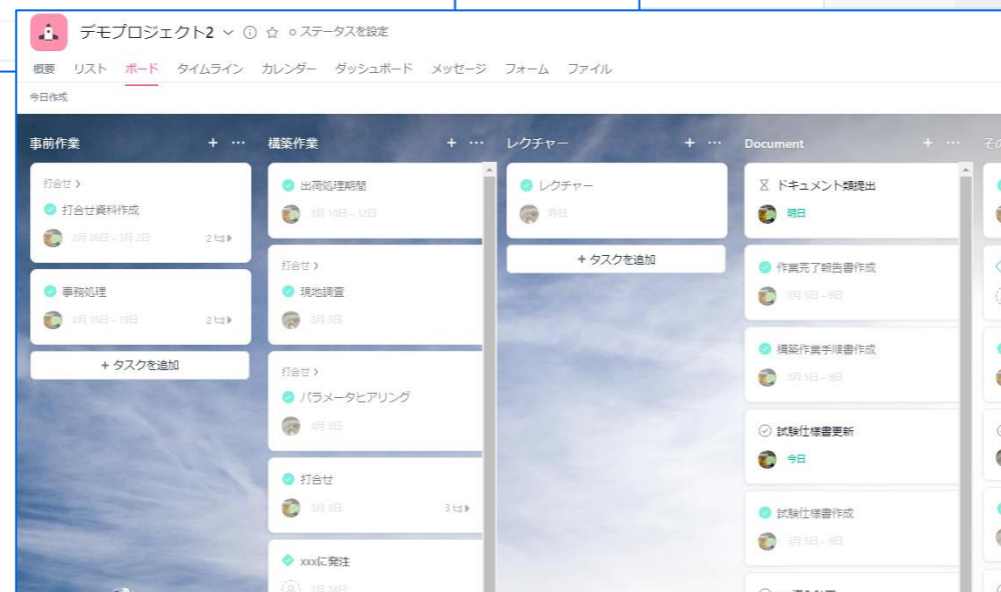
デモプロジェクト2 ○ ステータスを設定

概要 リスト ボード タイムライン カレンダー ダッシュボード メッセージ フォーム ファイル

今日作成

事前作業 + ···

打合せ ›
打合せ資料作成
2月 26日 – 3月 2日 2

事務処理
2月 15日 – 19日 2

+ タスクを追加

構築作業 + ···

出荷処理期間
3月 10日 – 12日

打合せ ›
現地調査
3月 3日

打合せ ›
パラメータヒアリング
3月 3日

打合せ
3月 3日 3

xxxに発注
2月 24日

レクチャー + ···

レクチャー
昨日

+ タスクを追加

Document + ···

ドキュメント類提出
明日

作業完了報告書作成
3月 5日 – 9日

構築作業手順書作成
3月 5日 – 9日

試験仕様書更新
今日

試験仕様書作成
3月 5日 – 9日

その